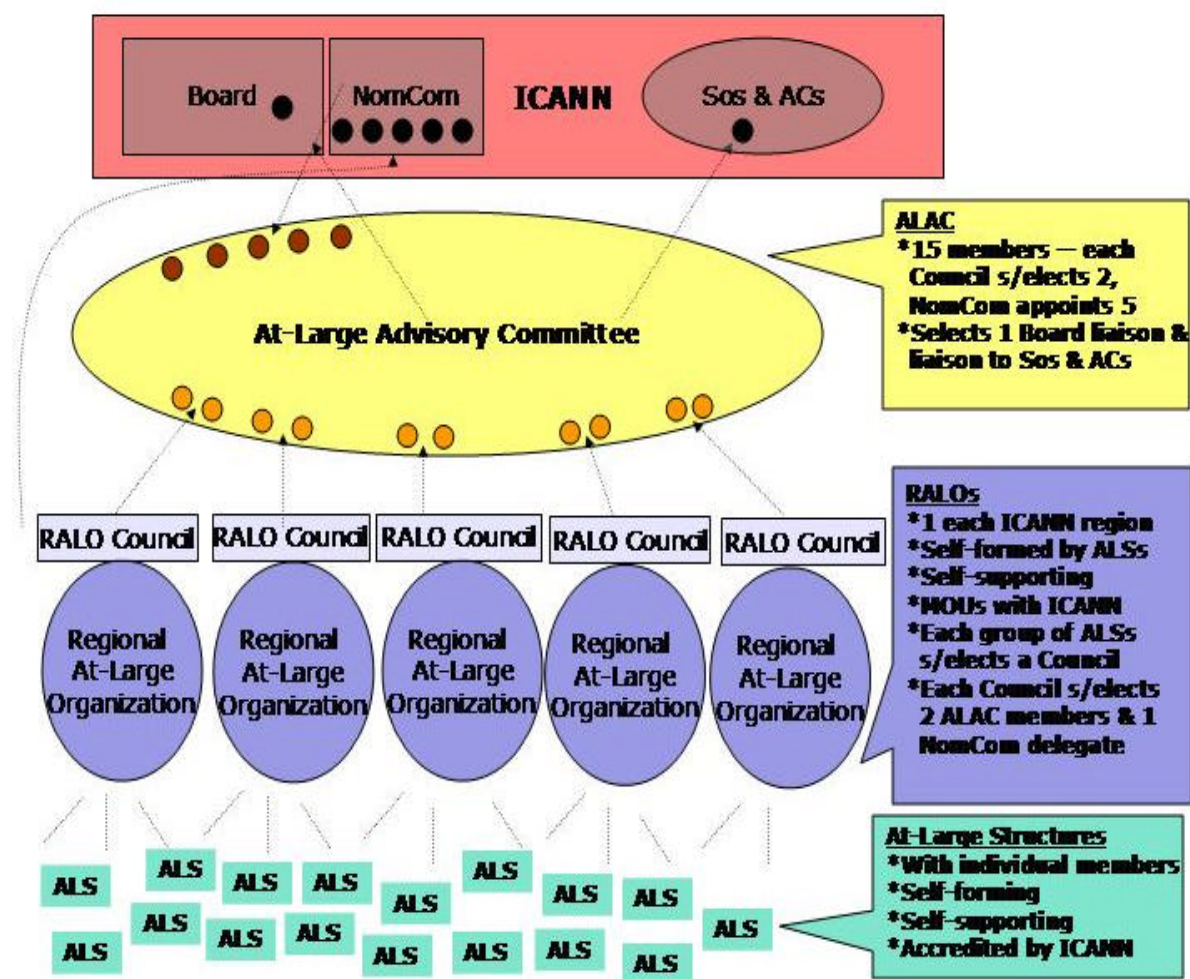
Board

NomCom

ICANN

Sos & ACs

ALAC
*15 members – each Council s/elects 2, NomCom appoints 5
*Selects 1 Board liaison & liaison to Sos & ACs

At-Large Advisory Committee

RALOs
*1 each ICANN region
*Self-formed by ALSs
*Self-supporting
*MOUs with ICANN
*Each group of ALSs s/elects a Council
*Each Council s/elects 2 ALAC members & 1 NomCom delegate

RALO Council

RALO Council

RALO Council

RALO Council

RALO Council

Regional At-Large Organization

Regional At-Large Organization

Regional At-Large Organization

Regional At-Large Organization

Regional At-Large Organization

ALS ALS ALS ALS ALS ALS ALS ALS ALS ALS ALS ALS ALS ALS ALS ALS ALS ALS ALS

At-Large Structures
*With individual members
*Self-forming
*Self-supporting
*Accredited by ICANN